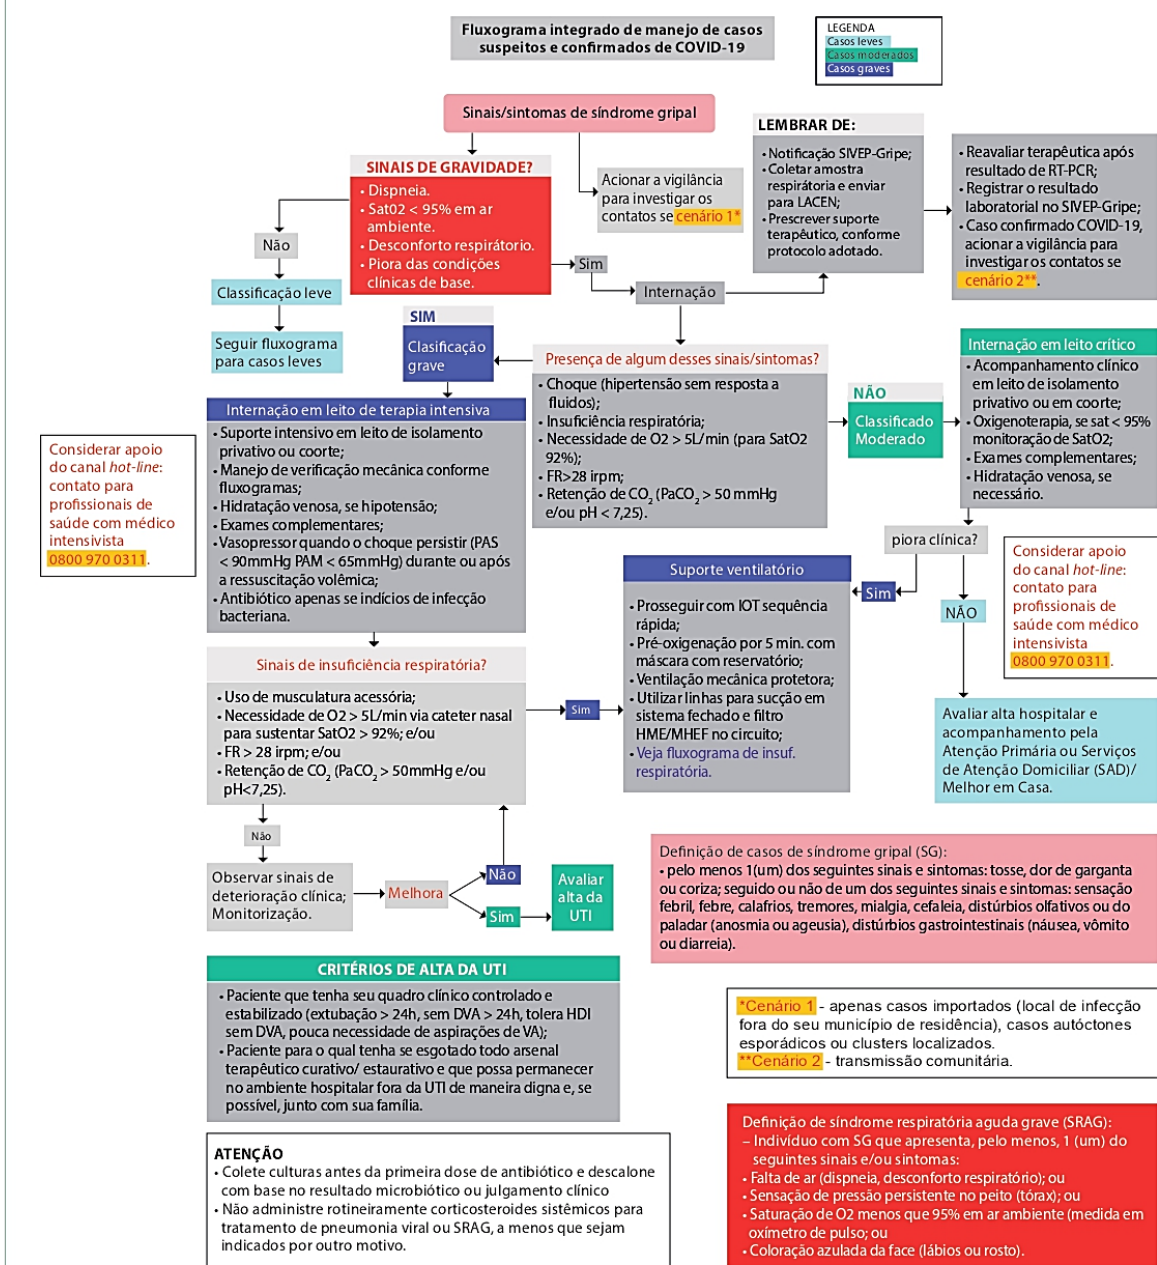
Fluxograma integrado de manejo de casos suspeitos e confirmados de COVID-19

LEGENDA
Casos leves
Casos moderados
Casos graves

Sinais/sintomas de síndrome gripal

SINAIS DE GRAVIDADE?
• Dispneia.
• Sat02 < 95% em ar ambiente.
• Desconforto respiratório.
• Piora das condições clínicas de base.

Acionar a vigilância para investigar os contatos se cenário 1*

LEMBRAR DE:
• Notificação SIVEP-Gripe;
• Coletar amostra respiratória e enviar para LACEN;
• Prescrever suporte terapêutico, conforme protocolo adotado.

• Reavaliar terapêutica após resultado de RT-PCR;
• Registrar o resultado laboratorial no SIVEP-Gripe;
• Caso confirmado COVID-19, acionar a vigilância para investigar os contatos se cenário 2**.

Não

Sim

Classificação leve

Internação

Seguir fluxograma para casos leves

SIM
Clasificação grave

Presença de algum desses sinais/sintomas?
• Choque (hipertensão sem resposta a fluidos);
• Insuficiência respiratória;
• Necessidade de O2 > 5L/min (para SatO2 92%);
• FR>28 irpm;
• Retenção de $CO_2$ ($PaCO_2$ > 50 mmHg e/ou pH < 7,25).

NÃO
Classificado Moderado

Internação em leito crítico
• Acompanhamento clínico em leito de isolamento privativo ou em coorte;
• Oxigenoterapia, se sat < 95% monitoração de SatO2;
• Exames complementares;
• Hidratação venosa, se necessário.

Internação em leito de terapia intensiva
• Suporte intensivo em leito de isolamento privativo ou coorte;
• Manejo de verificação mecânica conforme fluxogramas;
• Hidratação venosa, se hipotensão;
• Exames complementares;
• Vasopressor quando o choque persistir (PAS < 90mmHg PAM < 65mmHg) durante ou após a ressuscitação volêmica;
• Antibiótico apenas se indícios de infecção bacteriana.

Considerar apoio do canal hot-line: contato para profissionais de saúde com médico intensivista 0800 970 0311.

piora clínica?

Sim

NÃO

Suporte ventilatório
• Prosseguir com IOT sequência rápida;
• Pré-oxigenação por 5 min. com máscara com reservatório;
• Ventilação mecânica protetora;
• Utilizar linhas para sucção em sistema fechado e filtro HME/MHEF no circuito;
• Veja fluxograma de insuf. respiratória.

Considerar apoio do canal hot-line: contato para profissionais de saúde com médico intensivista 0800 970 0311.

Avaliar alta hospitalar e acompanhamento pela Atenção Primária ou Serviços de Atenção Domiciliar (SAD)/ Melhor em Casa.

Sinais de insuficiência respiratória?
• Uso de musculatura acessória;
• Necessidade de O2 > 5L/min via cateter nasal para sustentar SatO2 > 92%; e/ou
• FR > 28 irpm; e/ou
• Retenção de $CO_2$ ($PaCO_2$ > 50mmHg e/ou pH<7,25).

Sim

Não

Observar sinais de deterioração clínica; Monitorização.

Melhora

Não

Sim

Avaliar alta da UTI

Definição de casos de síndrome gripal (SG):
• pelo menos 1(um) dos seguintes sinais e sintomas: tosse, dor de garganta ou coriza; seguido ou não de um dos seguintes sinais e sintomas: sensação febril, febre, calafrios, tremores, mialgia, cefaleia, distúrbios olfativos ou do paladar (anosmia ou ageusia), distúrbios gastrointestinais (náusea, vômito ou diarreia).

CRITÉRIOS DE ALTA DA UTI
• Paciente que tenha seu quadro clínico controlado e estabilizado (extubação > 24h, sem DVA > 24h, tolera HDI sem DVA, pouca necessidade de aspirações de VA);
• Paciente para o qual tenha se esgotado todo arsenal terapêutico curativo/ estaurativo e que possa permanecer no ambiente hospitalar fora da UTI de maneira digna e, se possível, junto com sua família.

*Cenário 1 - apenas casos importados (local de infecção fora do seu município de residência), casos autóctones esporádicos ou clusters localizados.
**Cenário 2 - transmissão comunitária.

ATENÇÃO
• Colete culturas antes da primeira dose de antibiótico e descalone com base no resultado microbiótico ou julgamento clínico
• Não administre rotineiramente corticosteroides sistêmicos para tratamento de pneumonia viral ou SRAG, a menos que sejam indicados por outro motivo.

Definição de síndrome respiratória aguda grave (SRAG):
– Indivíduo com SG que apresenta, pelo menos, 1 (um) do seguintes sinais e/ou sintomas:
• Falta de ar (dispneia, desconforto respiratório); ou
• Sensação de pressão persistente no peito (tórax); ou
• Saturação de O2 menos que 95% em ar ambiente (medida em oxímetro de pulso; ou
• Coloração azulada da face (lábios ou rosto).